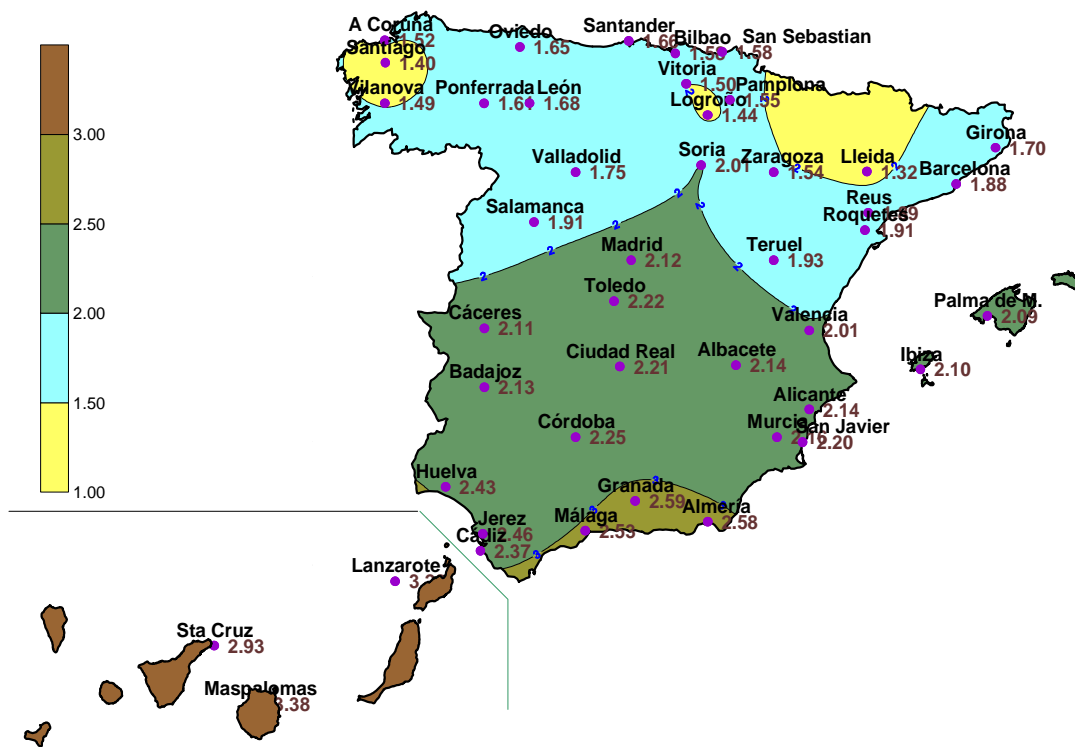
3.00
2.50
2.00
1.50
1.00

A Coruña 1.52
Santiago 1.40
Vilanova 1.49
Oviedo 1.65
Santander 1.66
Bilbao 1.58
San Sebastian 1.58
Vitoria 1.50
Pamplona 1.55
Logroño 1.44
Ponferrada 1.61
León 1.68
Girona 1.70
Valladolid 1.75
Soria 2.01
Zaragoza 1.54
Lleida 1.32
Barcelona 1.88
Reus 1.69
Roquetes 1.91
Salamanca 1.91
Madrid 2.12
Teruel 1.93
Toledo 2.22
Cáceres 2.11
Valencia 2.01
Palma de M. 2.09
Ciudad Real 2.21
Albacete 2.14
Ibiza 2.10
Badajoz 2.13
Alicante 2.14
Córdoba 2.25
Murcia 2.16
San Javier 2.20
Huelva 2.43
Granada 2.59
Almería 2.58
Jerez 2.46
Málaga 2.53
Cádiz 2.37
Lanzarote 3.2
Sta Cruz 2.93
Maspalomas 3.38
2
2
2
2
2
2
2
2
2